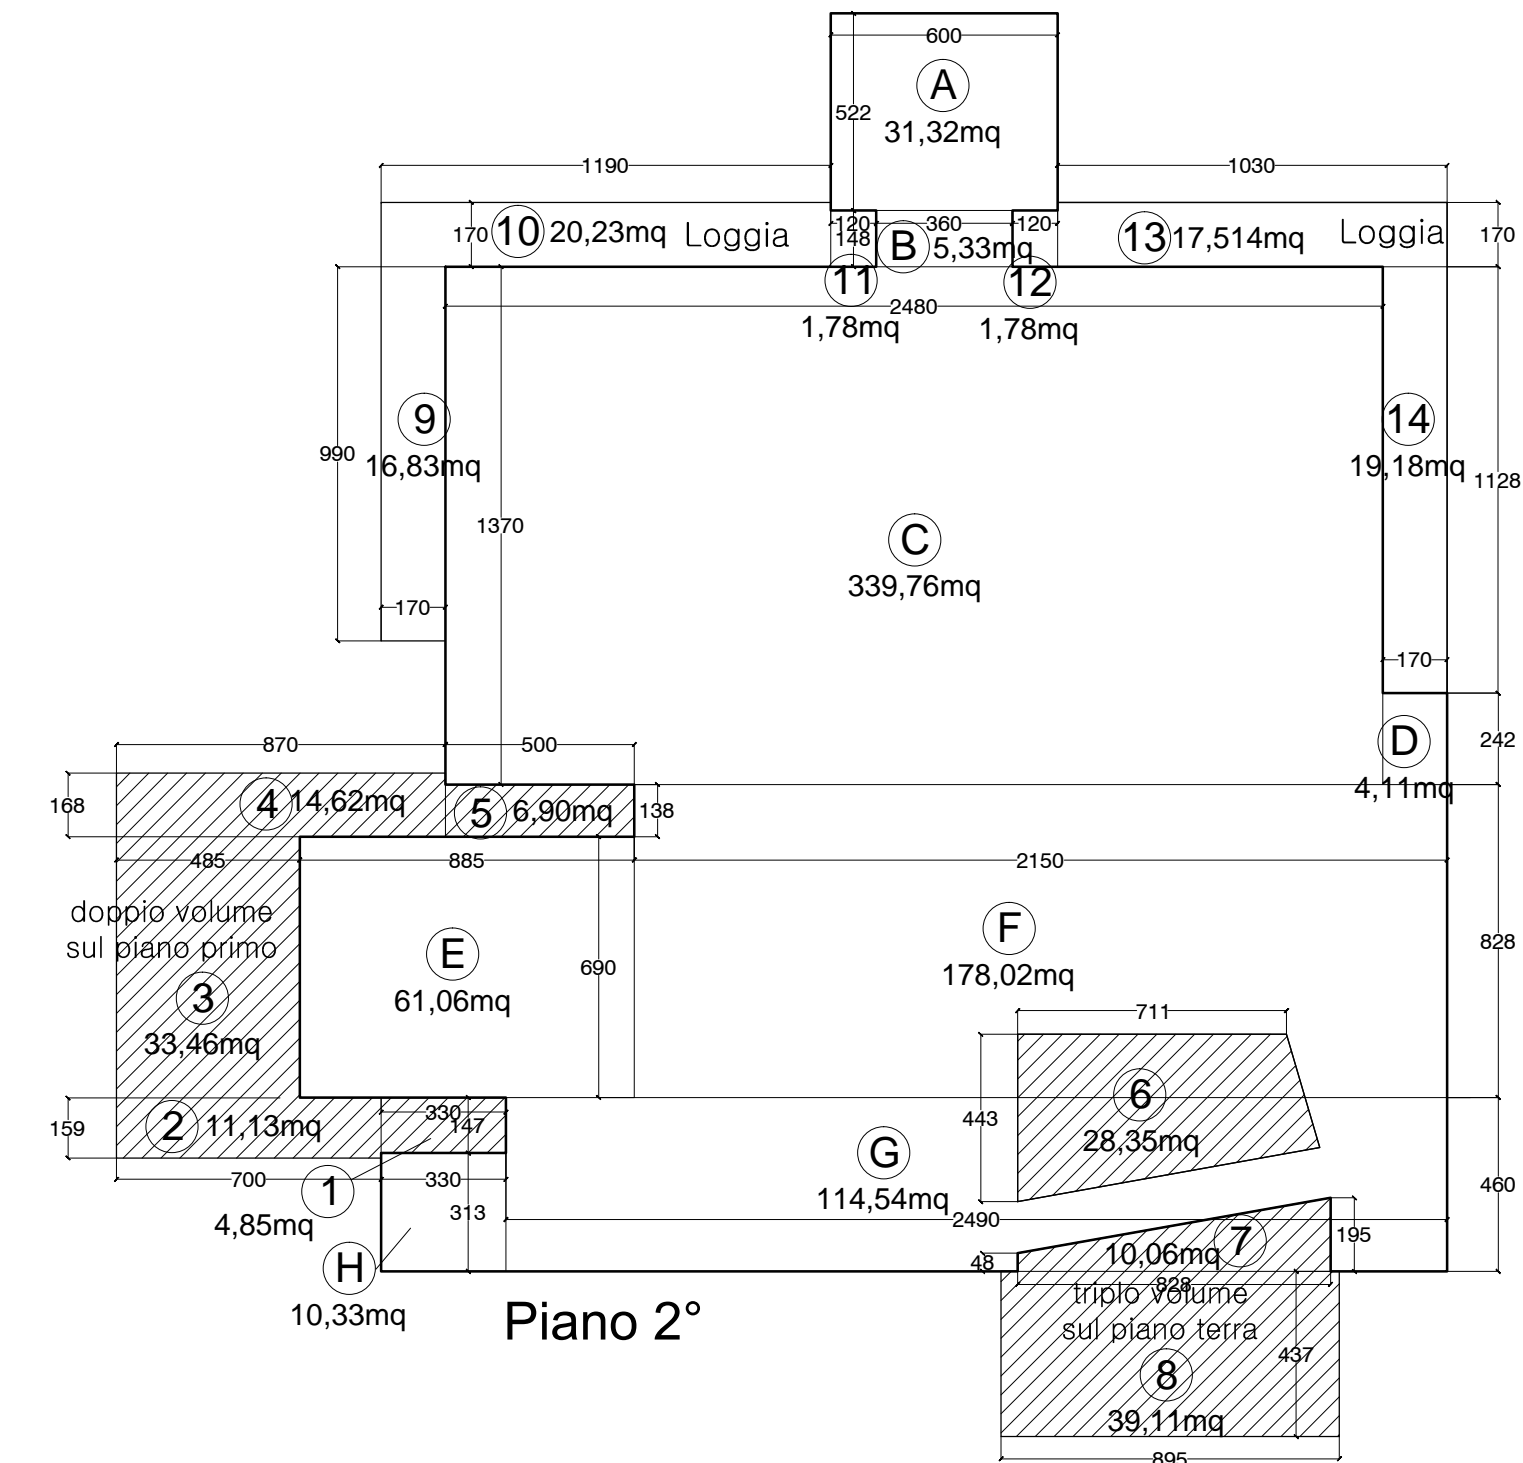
600
A
31,32mq
522
1190
1030
170
10 20,23mq
Loggia
120
148
360
120
B 5,33mq
13 17,514mq
Loggia
170
11
12
2480
1,78mq
1,78mq
9
16,83mq
990
1370
14
19,18mq
1128
C
339,76mq
170
170
D
4,11mq
242
870
500
168
4 14,62mq
5 6,90mq
138
485
885
2150
doppio volume
sul piano primo
3
33,46mq
E
61,06mq
690
F
178,02mq
828
711
6
28,35mq
443
159
2 11,13mq
330
147
G
114,54mq
460
700
1
4,85mq
330
313
2490
7
10,06mq
195
48
828
H
10,33mq
Piano 2°
triplo volume
sul piano terra
8
39,11mq
437
895